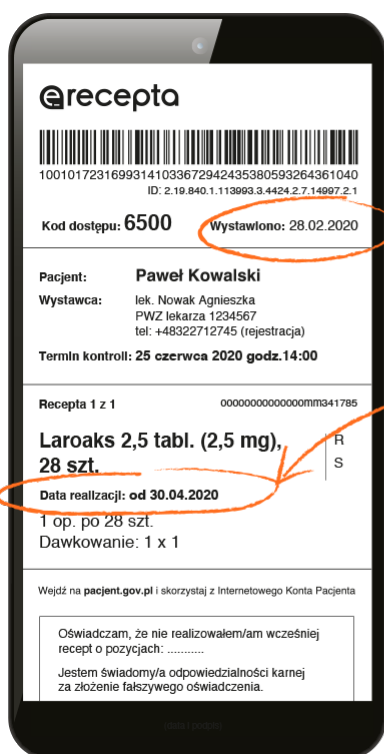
erecepta

1001017231699314103367294243538059326436104​0
ID: 2.19.840.1.113993.3.4424.2.7.14997.2.1

Kod dostępu: 6500

Wystawiono: 28.02.2020

Pacjent: Paweł Kowalski

Wystawca: lek. Nowak Agnieszka
PWZ lekarza 1234567
tel: +48322712745 (rejestracja)

Termin kontroli: 25 czerwca 2020 godz.14:00

Recepta 1 z 1

0000000000000mm341785

Laroaks 2,5 tabl. (2,5 mg), 28 szt.

R
S

Data realizacji: od 30.04.2020

1 op. po 28 szt.
Dawkowanie: 1 x 1

Wejdź na pacjent.gov.pl i skorzystaj z Internetowego Konta Pacjenta

Oświadczam, że nie realizowałem/am wcześniej recept o pozycjach: ..........

Jestem świadomy/a odpowiedzialności karnej za złożenie fałszywego oświadczenia.